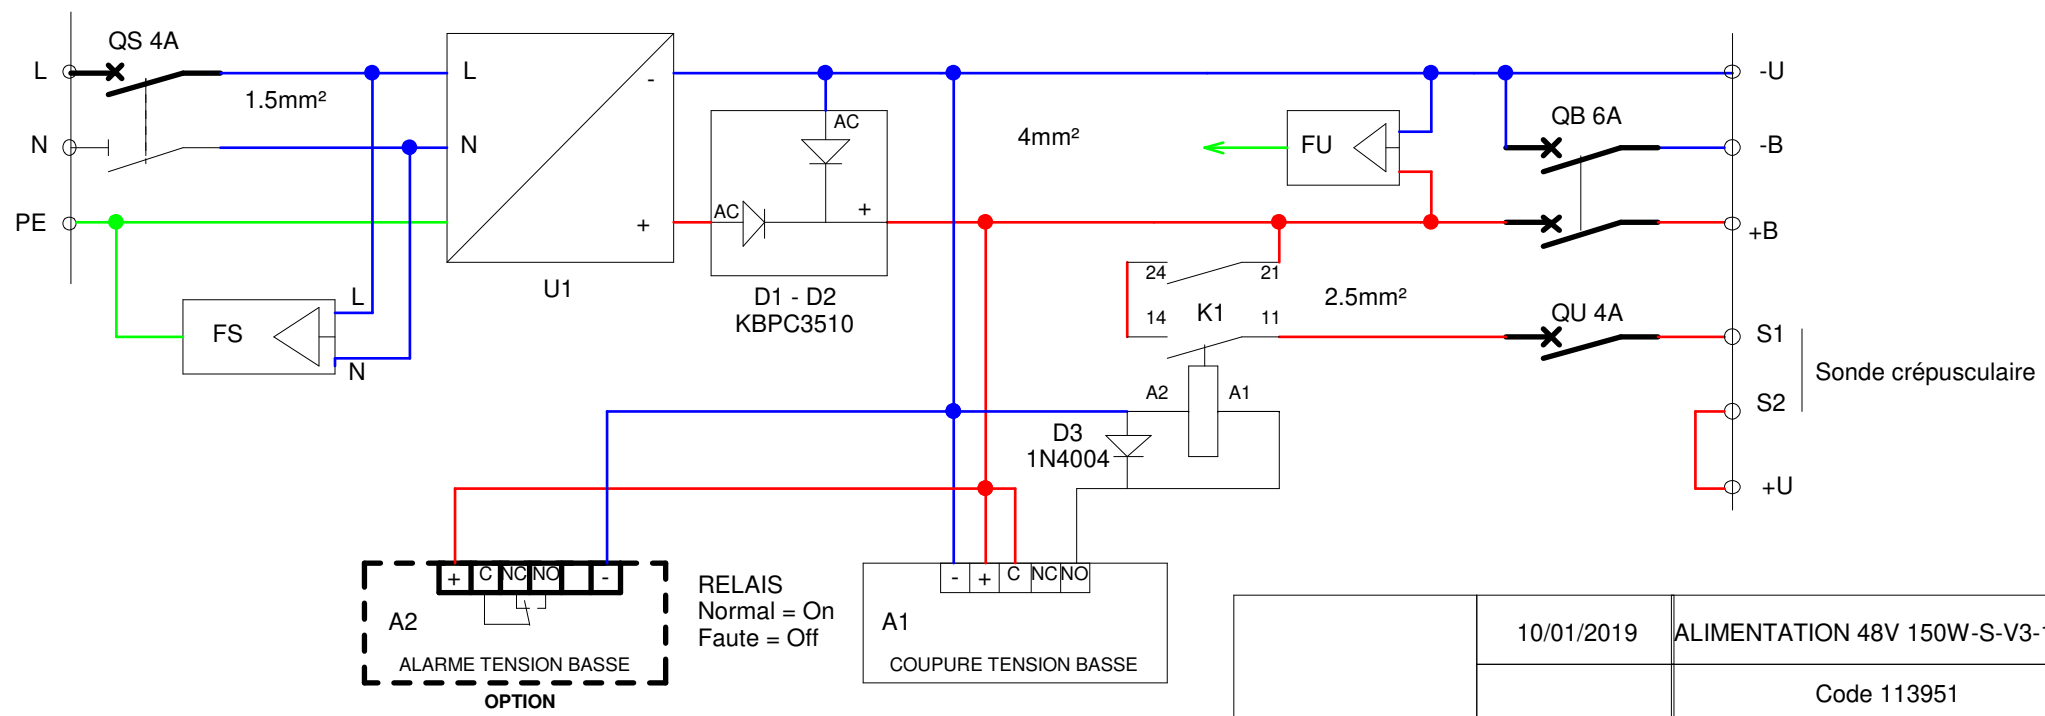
QS 4A

L

N

PE

1.5mm²

L

N

-

+

U1

AC

AC

+

D1 - D2
KBPC3510

4mm²

FU

QB 6A

-U

-B

+B

FS

L

N

24

21

14

K1

11

2.5mm²

QU 4A

S1

S2

Sonde crépusculaire

+U

A2

A1

D3
1N4004

+ | C | NC | NO | -

A2

ALARME TENSION BASSE

OPTION

RELAIS
Normal = On
Faute = Off

- | + | C | NC | NO

A1

COUPURE TENSION BASSE

10/01/2019

ALIMENTATION 48V 150W-S-V3-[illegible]

Code 113951